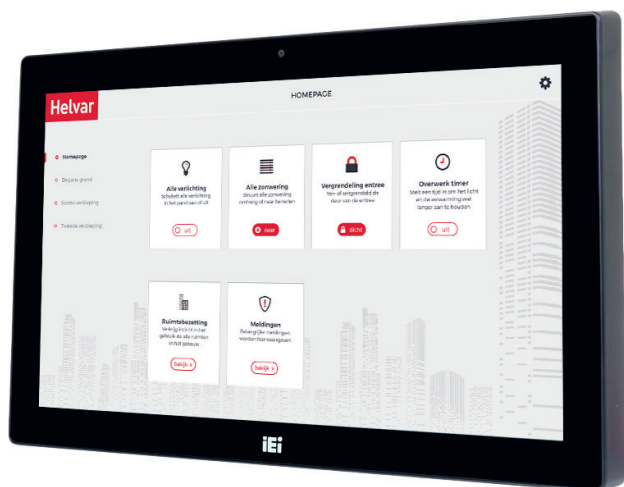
Helvar

HOMEPAGE

Homepage
Begane grond
Eerste verdieping
Tweede verdieping

Alle verlichting
Schakelt alle verlichting in het pand aan of uit
uit

Alle zonwering
Stuurt alle zonwering omhoog of naar beneden
neer

Vergrendeling entree
Ver- of ontgrendeld de deur van de entree
dicht

Overwerk timer
Stelt een tijd in om het licht en de verwarming wat langer aan te houden
uit

Ruimtebezetting
Verkrijg inzicht in het gebruik van alle ruimten in het gebouw
bekijk

Meldingen
Belangrijke meldingen worden hier weergegeven
bekijk

iEi